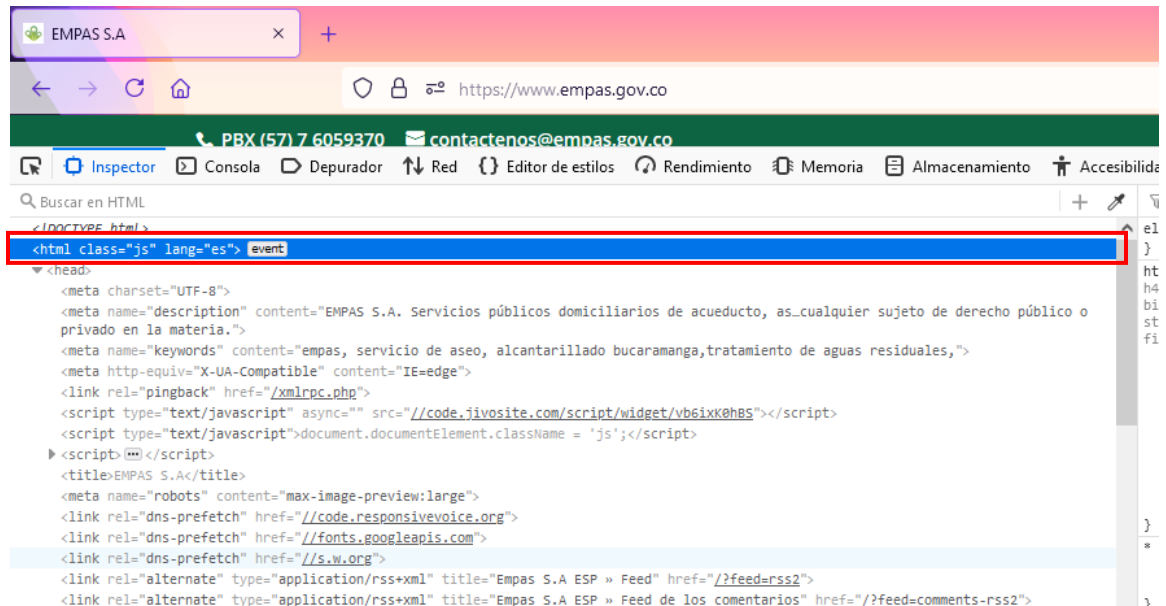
EMPAS S.A ×
+
https://www.empas.gov.co
PBX (57) 7 6059370 contactenos@empas.gov.co
Inspector Consola Depurador Red Editor de estilos Rendimiento Memoria Almacenamiento Accesibilida
Buscar en HTML
<!DOCTYPE html>
<html class="js" lang="es"> event
<head>
<meta charset="UTF-8">
<meta name="description" content="EMPAS S.A. Servicios públicos domiciliarios de acueducto, as…cualquier sujeto de derecho público o privado en la materia.">
<meta name="keywords" content="empas, servicio de aseo, alcantarillado bucaramanga,tratamiento de aguas residuales,">
<meta http-equiv="X-UA-Compatible" content="IE=edge">
<link rel="pingback" href="/xmlrpc.php">
<script type="text/javascript" async="" src="//code.jivosite.com/script/widget/vb6ixK0hBS"></script>
<script type="text/javascript">document.documentElement.className = 'js';</script>
<script> ··· </script>
<title>EMPAS S.A</title>
<meta name="robots" content="max-image-preview:large">
<link rel="dns-prefetch" href="//code.responsivevoice.org">
<link rel="dns-prefetch" href="//fonts.googleapis.com">
<link rel="dns-prefetch" href="//s.w.org">
<link rel="alternate" type="application/rss+xml" title="Empas S.A ESP » Feed" href="/?feed=rss2">
<link rel="alternate" type="application/rss+xml" title="Empas S.A ESP » Feed de los comentarios" href="/?feed=comments-rss2">
el
}
ht
h4
bi
st
fi
}
*